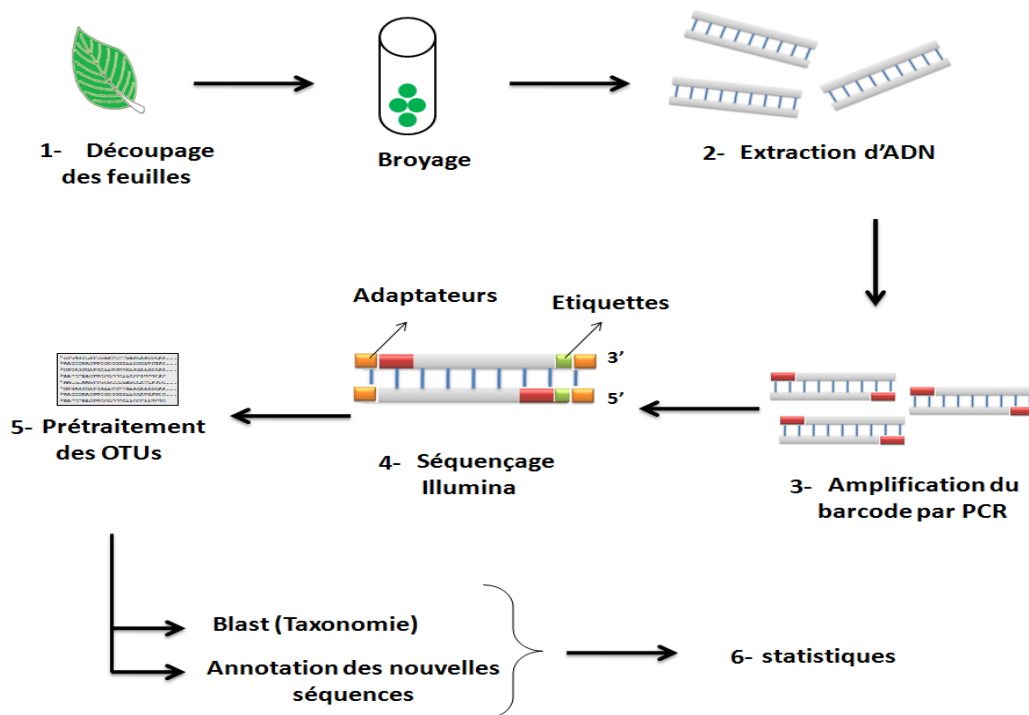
1- Découpage des feuilles

Broyage

2- Extraction d'ADN

Adaptateurs

Etiquettes

3'

5'

5- Prétraitement des OTUs

4- Séquençage Illumina

3- Amplification du barcode par PCR

Blast (Taxonomie)

Annotation des nouvelles séquences

6- statistiques